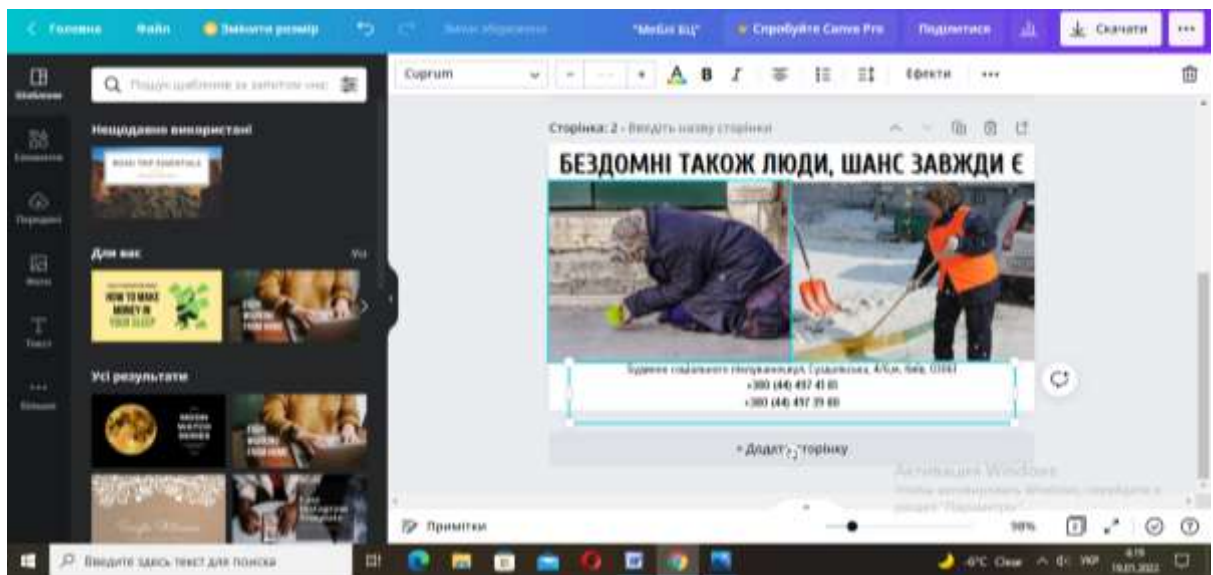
< Головна Файл Змінити розмір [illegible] "Мебл БЦ" Спробуйте Canva Pro Поділитися Скачати •••

Шаблони Елементи Передані Фото Текст Більше

Пошук шаблонів за запитом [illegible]

Нещодавно використані

ROAD TRIP ESSENTIALS

Для вас Усі

HOW TO MAKE MONEY IN YOUR SLEEP

Усі результати

Cuprum A B I Ефекти •••

Сторінка: 2 - Введіть назву сторінки

БЕЗДОМНІ ТАКОЖ ЛЮДИ, ШАНС ЗАВЖДИ Є

Будинок соціального обслуговування, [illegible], Київ, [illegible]
+380 (44) 497 45 01
+380 (44) 497 39 69

+ Додати сторінку

Активация Windows
Чтобы активировать Windows, перейдите в раздел "Параметры".

Примітки 98%

Введите здесь текст для поиска -6°C Clear УКР